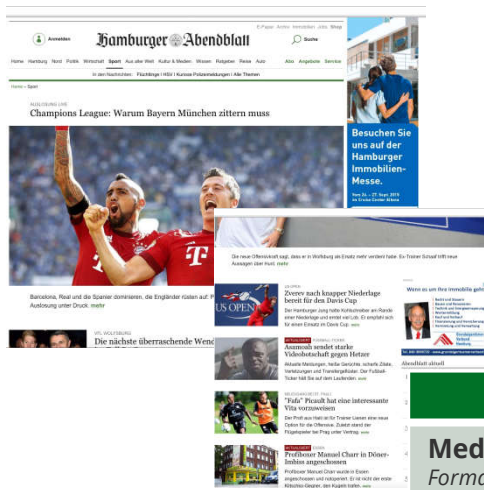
E-Paper Archiv Immobilien Jobs Shop

Anmelden

Hamburger Abendblatt

Suche

Home Hamburg Nord Politik Wirtschaft Sport Aus aller Welt Kultur & Medien Wissen Ratgeber Reise Auto

Abo Angebote Service

In den Nachrichten: Flüchtlinge | HSV | Kuriose Polizeimeldungen | Alle Themen

Home > Sport

AUSLOSUNG LIVE

Champions League: Warum Bayern München zittern muss

Barcelona, Real und die Spanier dominieren, die Engländer rüsten auf: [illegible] Auslosung unter Druck. mehr

VFL WOLFSBURG

Die nächste überraschende Wen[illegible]

Besuchen Sie uns auf der Hamburger Immobilien-Messe.

Die neue Offensivkraft sagt, dass er in Wolfsburg als Ersatz mehr verdient habe. Ex-Trainer Schaaf trifft neue Aussagen über Hunt. mehr

US OPEN

Zverev nach knapper Niederlage bereit für den Davis Cup

Der Hamburger Jung hofft nach der Niederlage gegen einen Einsatz im Davis Cup. mehr

Wenn es um Ihre Immobilie geht

Asamoah sendet starke Videobotschaft gegen Hetze

Absolute Meinungen, heftige Sprüche, schlecht Zitate, Verletzungen und Transfergerüchte: Der Fußball-Ticker hält Sie auf dem Laufenden. mehr

Abendblatt aktuell

"Fufu" Picault hat eine interessante Vita vorzuweisen

Der Profi aus Haiti ist für Trainer Lienen eine neue Option für die Offensive. Zuletzt stand der Flügelspieler bei Prag unter Vertrag. mehr

Profiboxer Manuel Charr in Döner-Imbiss angeschossen

Profiboxer Manuel Charr wurde in Essen angeschossen und notoperiert. Er ist nicht der erste Klitschko-Gegner, den Kugeln trafen. mehr

Med
Form